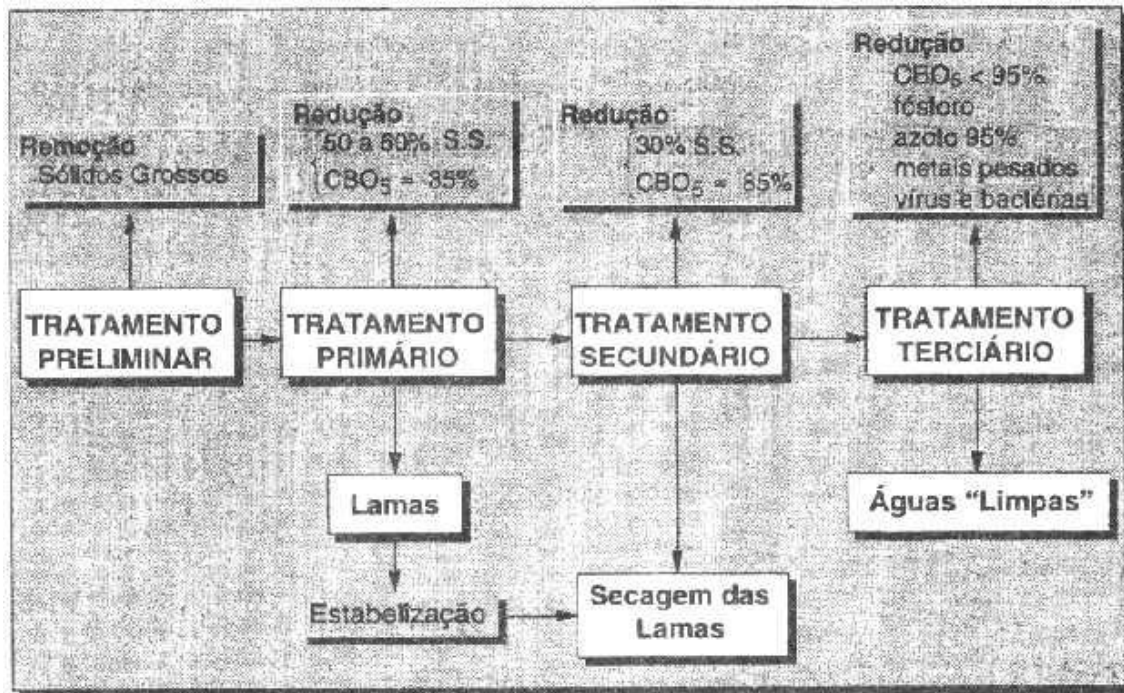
Remoção
Sólidos Grossos

Redução
50 a 60% S.S.
$CBO_5$ = 85%

Redução
30% S.S.
$CBO_5$ = 85%

Redução
$CBO_5$ < 95%
fósforo
azoto 95%
metais pesados
vírus e bactérias

TRATAMENTO PRELIMINAR

TRATAMENTO PRIMÁRIO

TRATAMENTO SECUNDÁRIO

TRATAMENTO TERCIÁRIO

Lamas

Águas "Limpas"

Estabelização

Secagem das Lamas